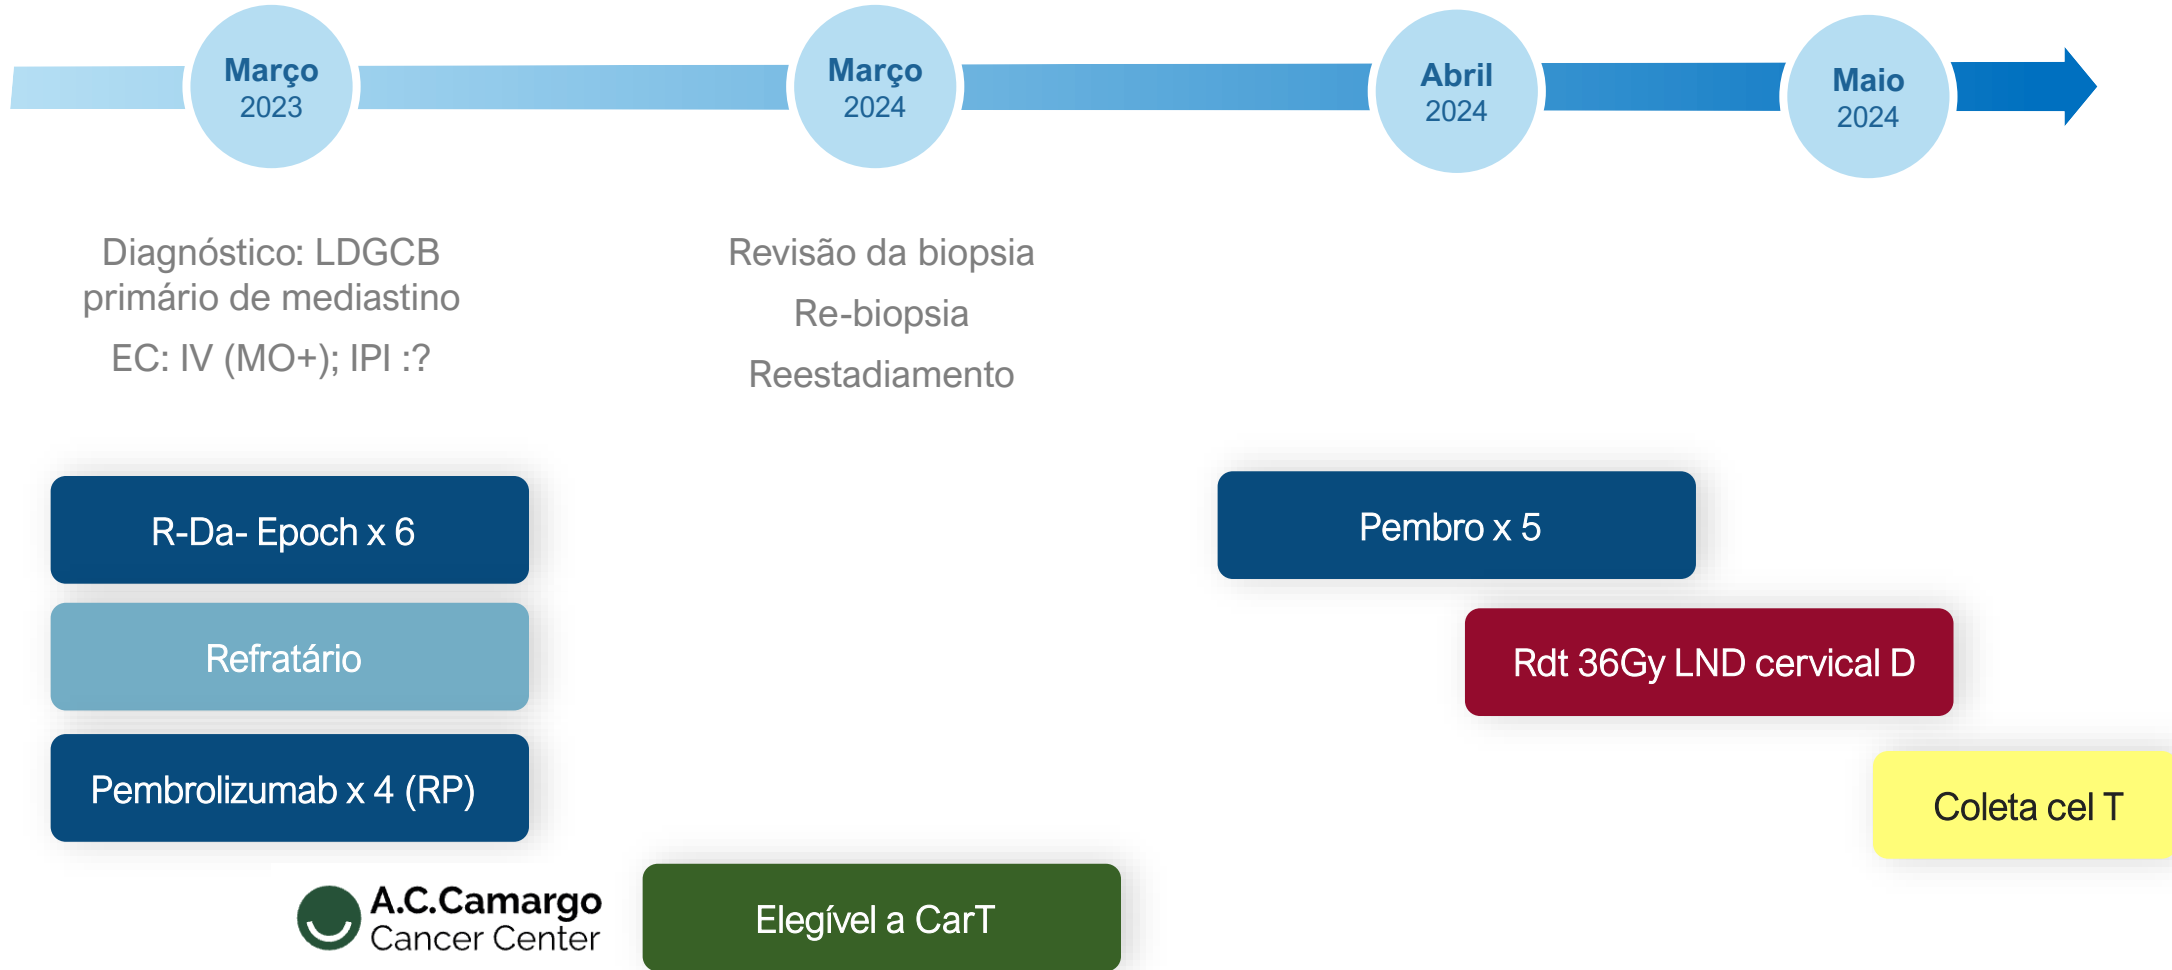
Março 2023

Março 2024

Abril 2024

Maio 2024

Diagnóstico: LDGCB primário de mediastino

EC: IV (MO+); IPI :?

Revisão da biopsia

Re-biopsia

Reestadiamento

R-Da- Epoch x 6

Refratário

Pembrolizumab x 4 (RP)

Pembro x 5

Rdt 36Gy LND cervical D

Coleta cel T

A.C.Camargo Cancer Center

Elegível a CarT